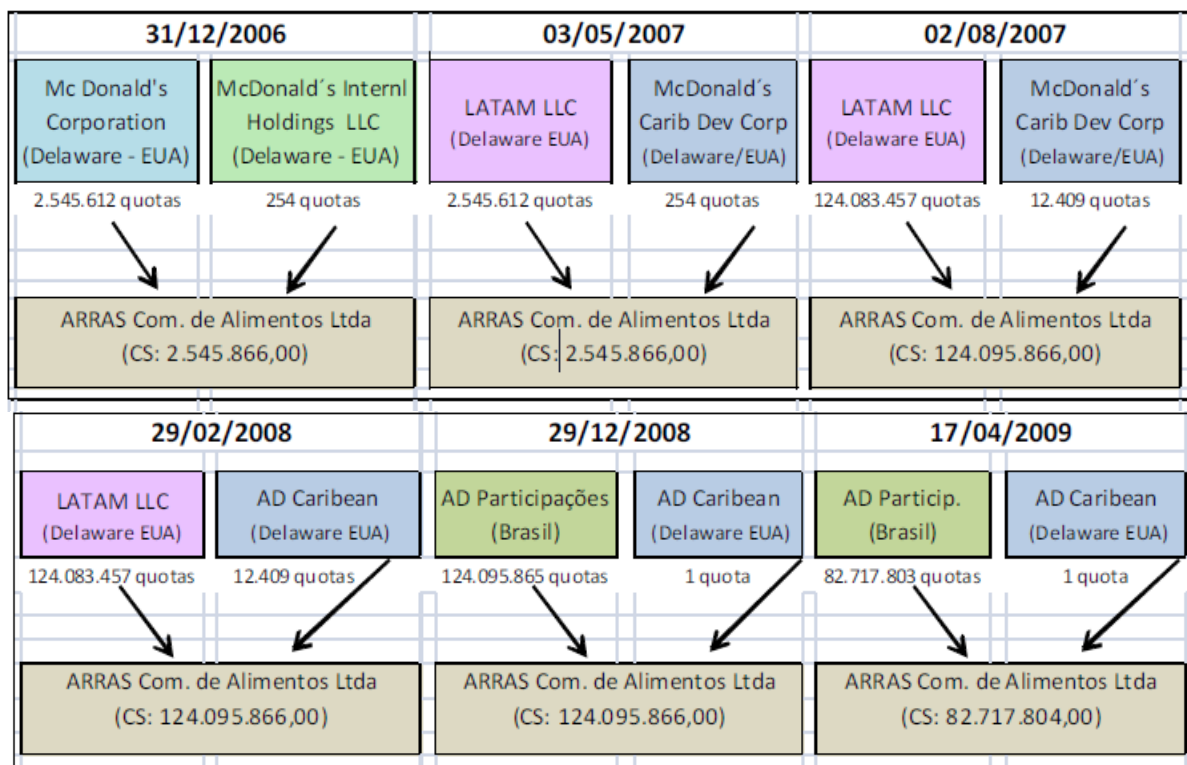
31/12/2006

Mc Donald's Corporation (Delaware - EUA)

McDonald´s Internl Holdings LLC (Delaware - EUA)

2.545.612 quotas

254 quotas

ARRAS Com. de Alimentos Ltda (CS: 2.545.866,00)

03/05/2007

LATAM LLC (Delaware EUA)

McDonald´s Carib Dev Corp (Delaware/EUA)

2.545.612 quotas

254 quotas

ARRAS Com. de Alimentos Ltda (CS: 2.545.866,00)

02/08/2007

LATAM LLC (Delaware EUA)

McDonald´s Carib Dev Corp (Delaware/EUA)

124.083.457 quotas

12.409 quotas

ARRAS Com. de Alimentos Ltda (CS: 124.095.866,00)

29/02/2008

LATAM LLC (Delaware EUA)

AD Caribean (Delaware EUA)

124.083.457 quotas

12.409 quotas

ARRAS Com. de Alimentos Ltda (CS: 124.095.866,00)

29/12/2008

AD Participações (Brasil)

AD Caribean (Delaware EUA)

124.095.865 quotas

1 quota

ARRAS Com. de Alimentos Ltda (CS: 124.095.866,00)

17/04/2009

AD Particip. (Brasil)

AD Caribean (Delaware EUA)

82.717.803 quotas

1 quota

ARRAS Com. de Alimentos Ltda (CS: 82.717.804,00)